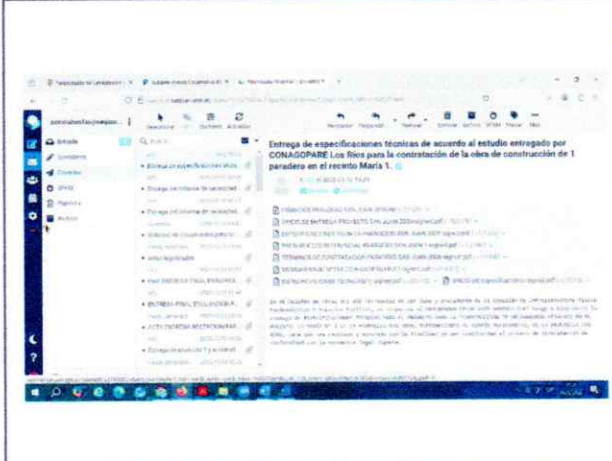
Entrega de especificaciones técnicas de acuerdo al estudio entregado por CONAGOPARE Los Ríos para la contratación de la obra de construcción de 1 paradero en el recinto María 1.

Entrada
Enviados
Borradores
SPAM
Papelera
Archivo

Entrega de especificaciones técnicas
Entrega del Informe de la Actividad
Entrega del informe de actividades
Informe de Cumplimiento para la
Informe aprobado
INFORME FINAL ESTUDIO
ENTREGA FINAL ESTUDIO
ACTA ENTREGA RECEPCIÓN
Entrega de estudio de 1 paradero

Responder
Reenviar
Eliminar
Archivo
SPAM
Mover
Más

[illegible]